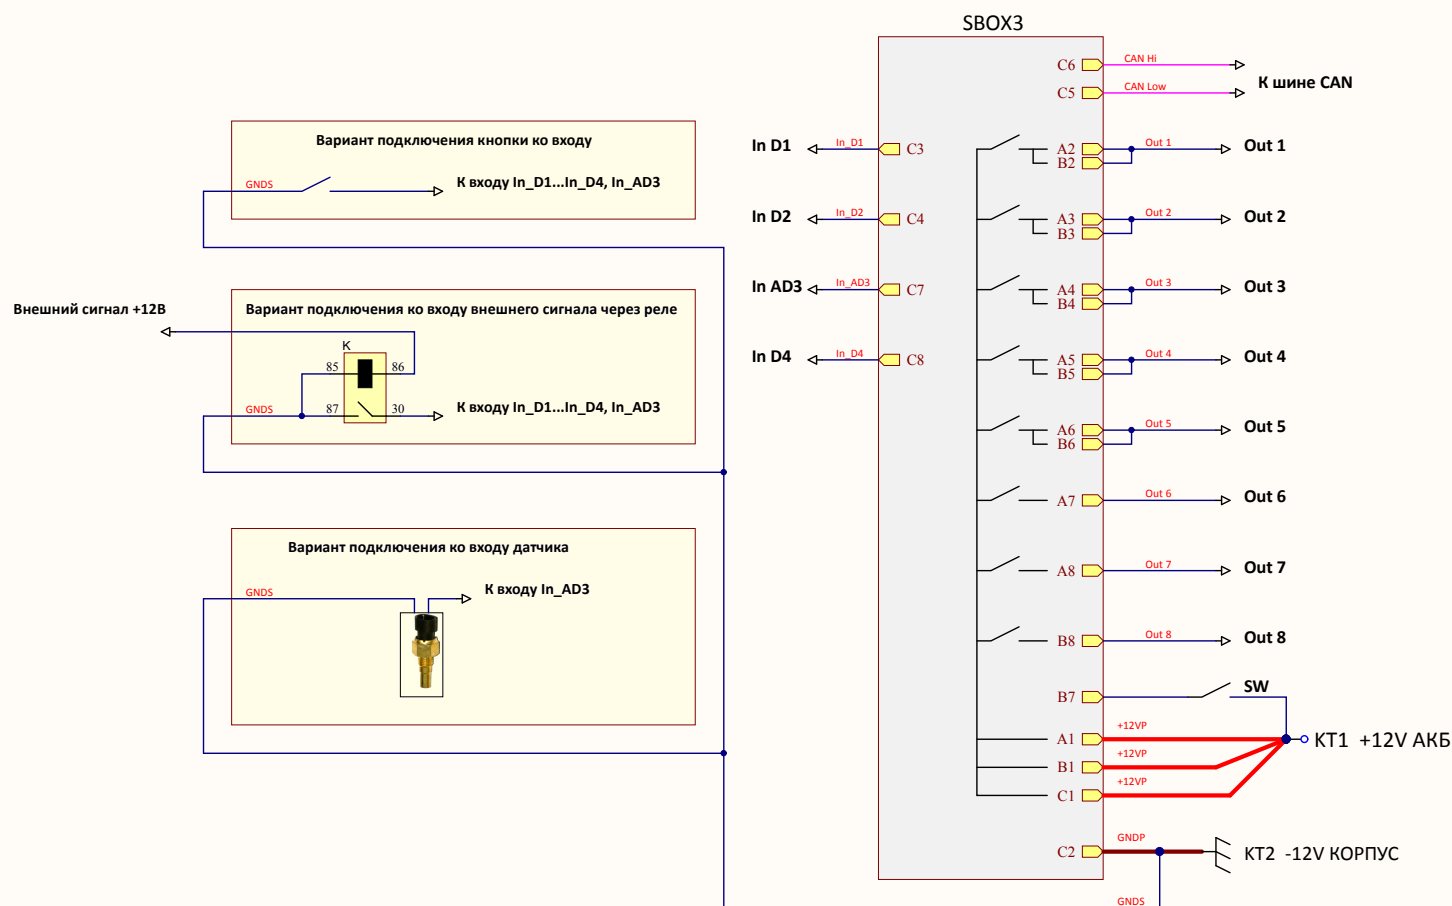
SBOX3

C6 CAN Hi
C5 CAN Low
К шине CAN

Вариант подключения кнопки ко входу
GNDS
К входу In_D1...In_D4, In_AD3

In D1 In_D1 C3
In D2 In_D2 C4
In AD3 In_AD3 C7
In D4 In_D4 C8

A2 B2 Out 1 Out 1
A3 B3 Out 2 Out 2
A4 B4 Out 3 Out 3
A5 B5 Out 4 Out 4
A6 B6 Out 5 Out 5
A7 Out 6 Out 6
A8 Out 7 Out 7
B8 Out 8 Out 8
B7 SW

Внешний сигнал +12В
Вариант подключения ко входу внешнего сигнала через реле
K
85 86
87 30
GNDS
К входу In_D1...In_D4, In_AD3

Вариант подключения ко входу датчика
GNDS
К входу In_AD3

A1 +12VP
B1 +12VP
C1 +12VP
KT1 +12V АКБ

C2 GNDP
KT2 -12V КОРПУС
GNDS